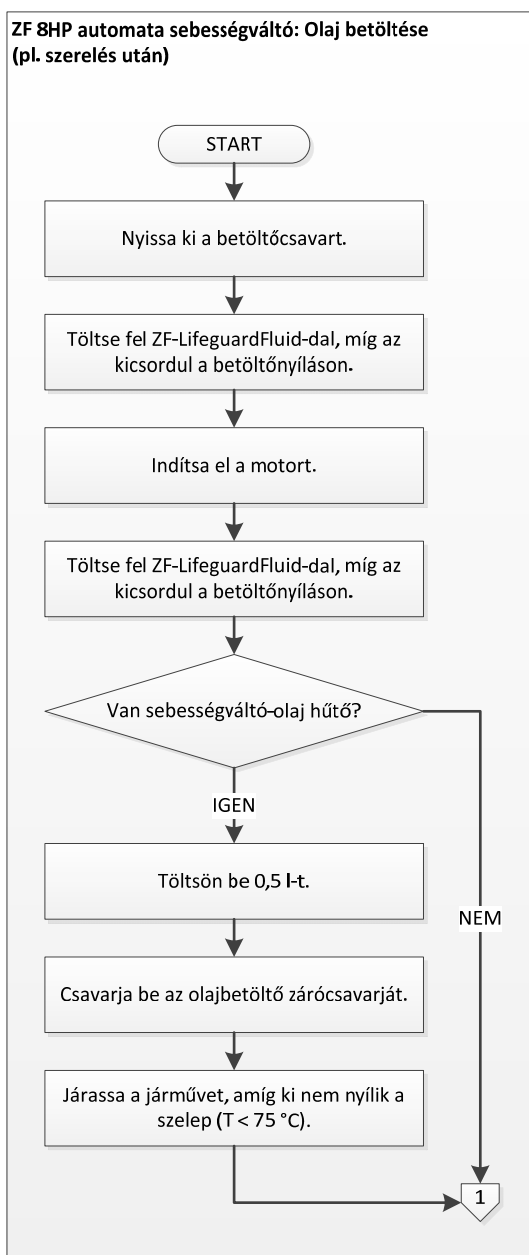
ZF 8HP automata sebességváltó: Olaj betöltése (pl. szerelés után)

START

Nyissa ki a betöltőcsavart.

Töltse fel ZF-LifeguardFluid-dal, míg az kicsordul a betöltőnyíláson.

Indítsa el a motort.

Töltse fel ZF-LifeguardFluid-dal, míg az kicsordul a betöltőnyíláson.

Van sebességváltó-olaj hűtő?

IGEN

Töltsön be 0,5 l-t.

Csavarja be az olajbetöltő zárócsavarját.

Járassa a járművet, amíg ki nem nyílik a szelep (T < 75 °C).

NEM

1